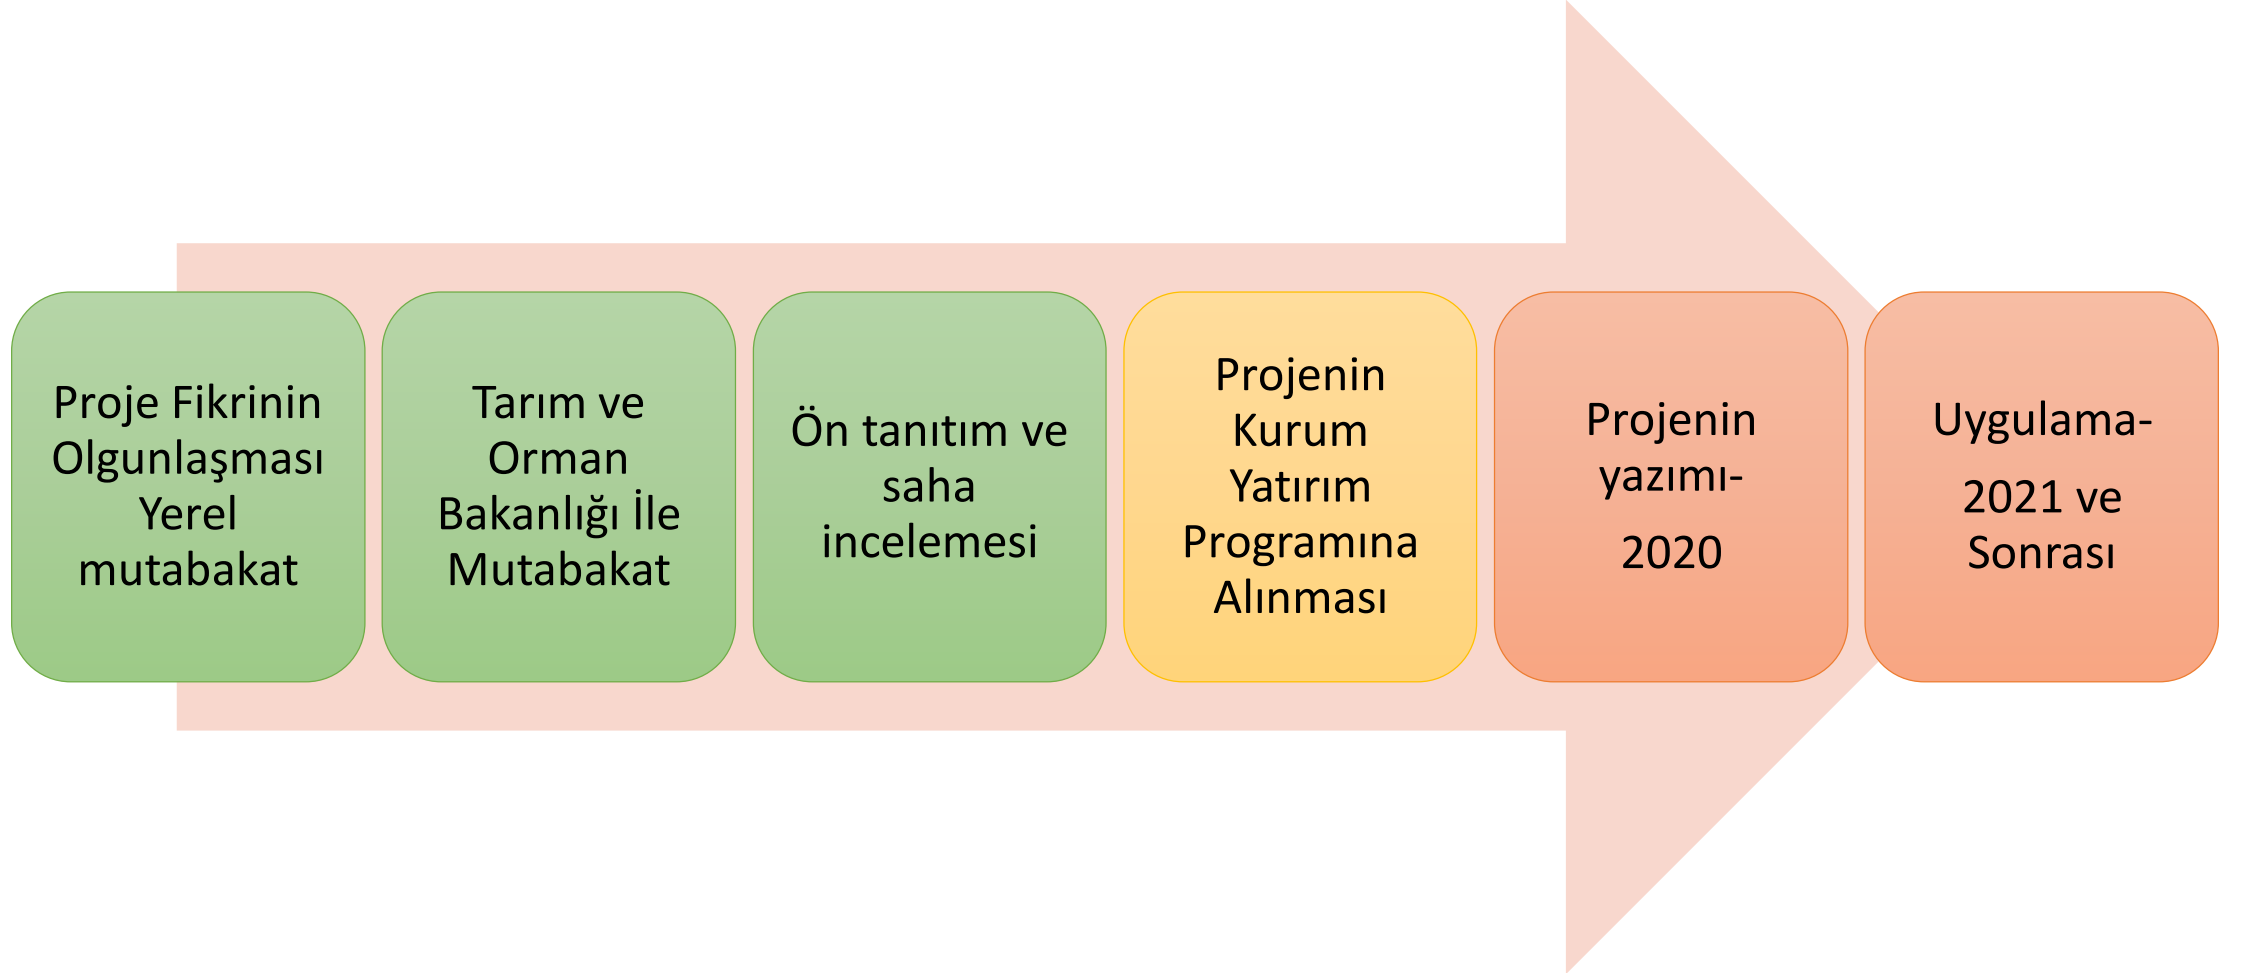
Proje Fikrinin Olgunlaşması Yerel mutabakat

Tarım ve Orman Bakanlığı İle Mutabakat

Ön tanıtım ve saha incelemesi

Projenin Kurum Yatırım Programına Alınması

Projenin yazımı-
2020

Uygulama-
2021 ve Sonrası